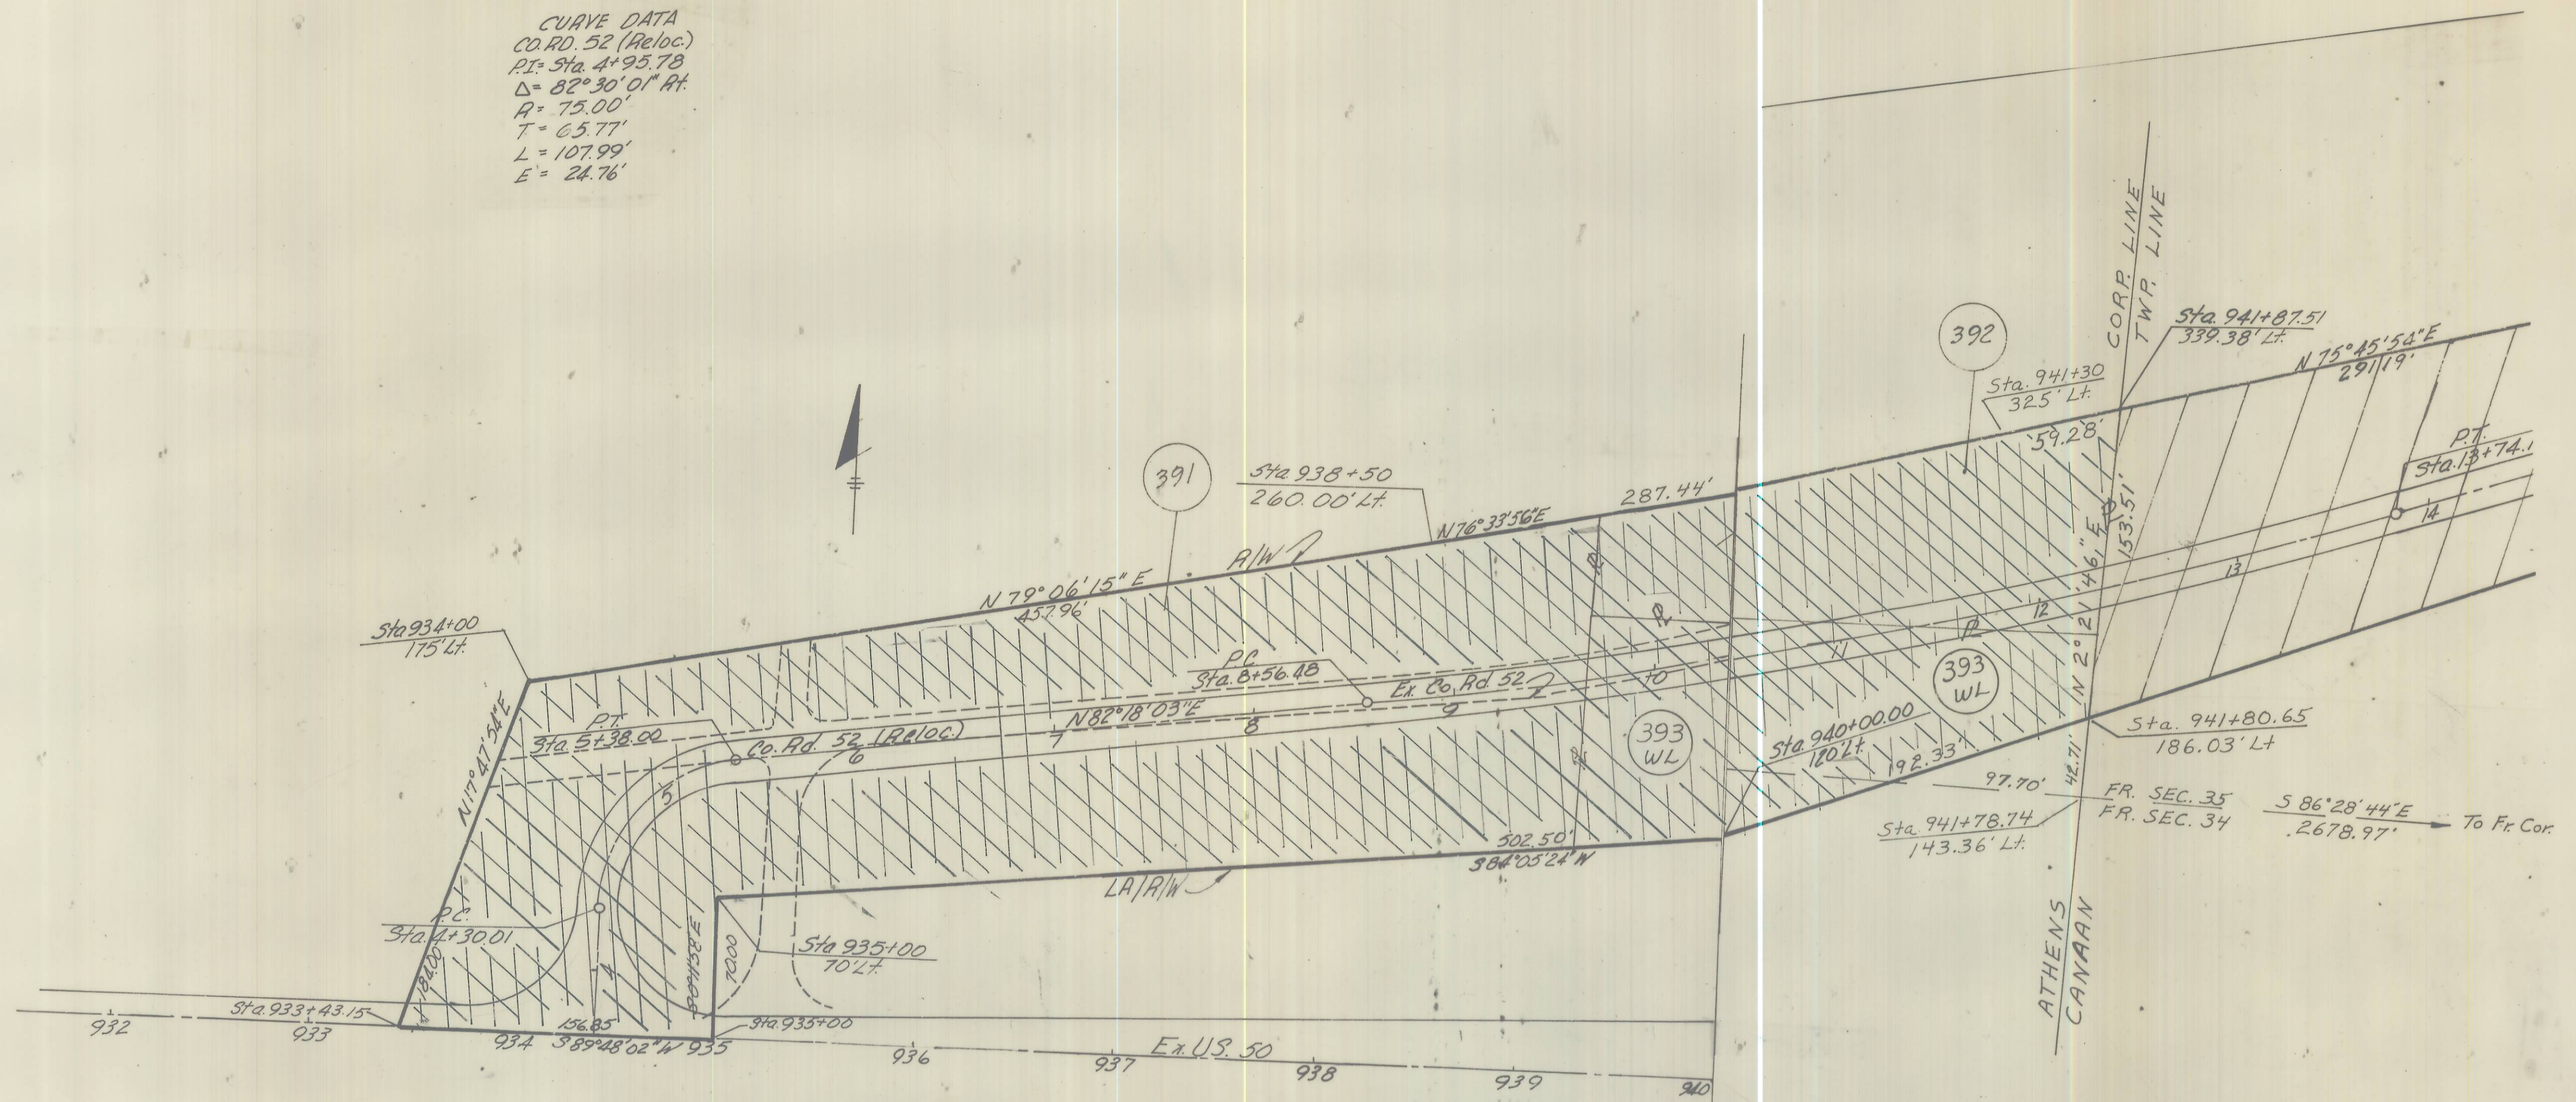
CURVE DATA
CO. RD. 52 (Reloc.)
P.I.= Sta. 4+95.78
Δ= 82°30'01" Rt.
R= 75.00'
T= 65.77'
L= 107.99'
E= 24.76'

CORP. LINE
TWP. LINE

392

Sta. 941+87.51
339.38' Lt.

N 75°45'54"E
291.19'

Sta. 941+30
325' Lt.

59.28'

P.T.
Sta. 13+74.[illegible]

391

Sta 938+50
260.00' Lt.

287.44'

N76°33'56"E

N 79°06'15" E
457.96'

R/W

N 2°21'46" E
153.51'

14
13
12
11
10

Sta 934+00
175' Lt.

P.C.
Sta. 8+56.48

Ex. Co. Rd 52

393
WL

393
WL

N82°18'03"E

P.T.
Sta. 5+38.00

Co. Rd. 52 (Reloc.)

9
8
7
6
5
4

Sta. 940+00.00
120' Lt.

192.33'

Sta. 941+80.65
186.03' Lt

N17°47'54"E

97.70'

42.71'

FR. SEC. 35
FR. SEC. 34

S 86°28'44"E
2678.97'
To Fr. Cor.

Sta. 941+78.74
143.36' Lt.

502.50'
S84°05'24"W

LA/R/W

P.C.
Sta. 4+30.01

184.00'

N 3°51'48" E

70.00

Sta 935+00
70' Lt.

ATHENS
CANAAN

Sta. 933+43.15

156.85
S89°48'02"W

Sta. 935+00

Ex. U.S. 50

932
933
934
935
936
937
938
939
940